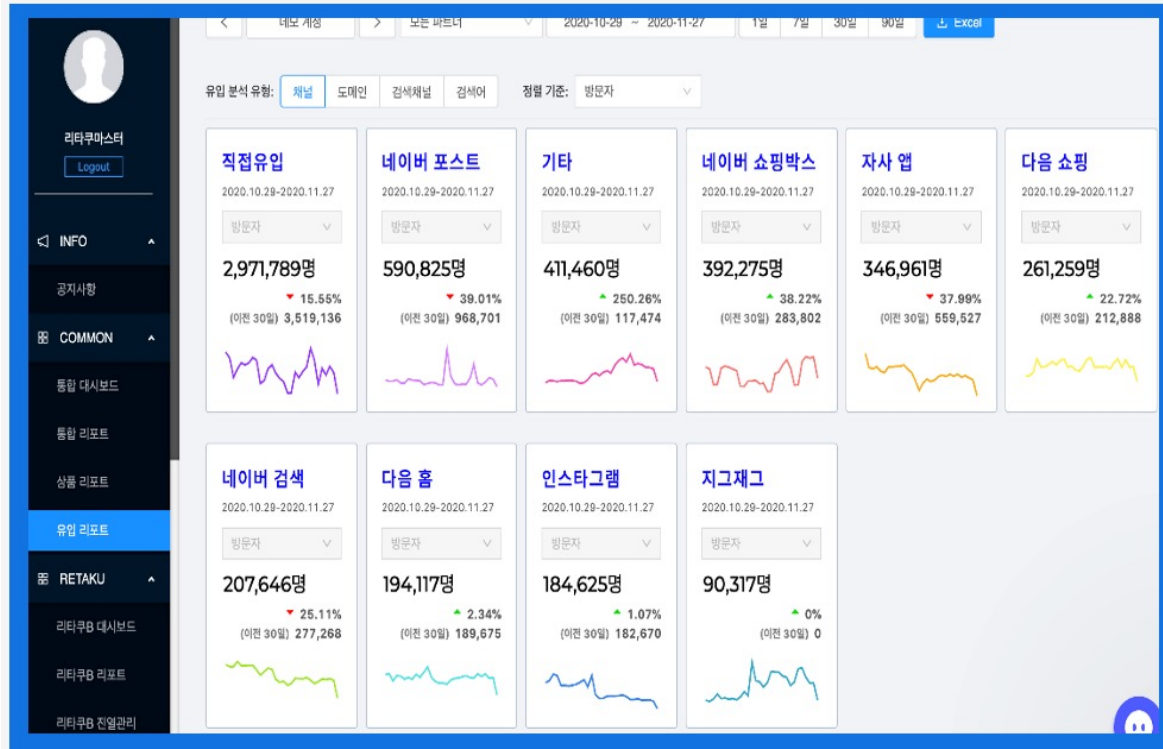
< 데모 계정 > 모든 파트너 2020-10-29 ~ 2020-11-27 1일 7일 30일 90일 Excel

리타쿠마스터
Logout

INFO
공지사항
COMMON
통합 대시보드
통합 리포트
상품 리포트
유입 리포트
RETAKU
리타쿠B 대시보드
리타쿠B 리포트
리타쿠B 진열관리

유입 분석 유형: 채널 도메인 검색채널 검색어 정렬 기준: 방문자

직접유입
2020.10.29-2020.11.27
방문자
2,971,789명
▼ 15.55%
(이전 30일) 3,519,136

네이버 포스트
2020.10.29-2020.11.27
방문자
590,825명
▼ 39.01%
(이전 30일) 968,701

기타
2020.10.29-2020.11.27
방문자
411,460명
▲ 250.26%
(이전 30일) 117,474

네이버 쇼핑박스
2020.10.29-2020.11.27
방문자
392,275명
▲ 38.22%
(이전 30일) 283,802

자사 앱
2020.10.29-2020.11.27
방문자
346,961명
▼ 37.99%
(이전 30일) 559,527

다음 쇼핑
2020.10.29-2020.11.27
방문자
261,259명
▲ 22.72%
(이전 30일) 212,888

네이버 검색
2020.10.29-2020.11.27
방문자
207,646명
▼ 25.11%
(이전 30일) 277,268

다음 홈
2020.10.29-2020.11.27
방문자
194,117명
▲ 2.34%
(이전 30일) 189,675

인스타그램
2020.10.29-2020.11.27
방문자
184,625명
▲ 1.07%
(이전 30일) 182,670

지그재그
2020.10.29-2020.11.27
방문자
90,317명
▲ 0%
(이전 30일) 0